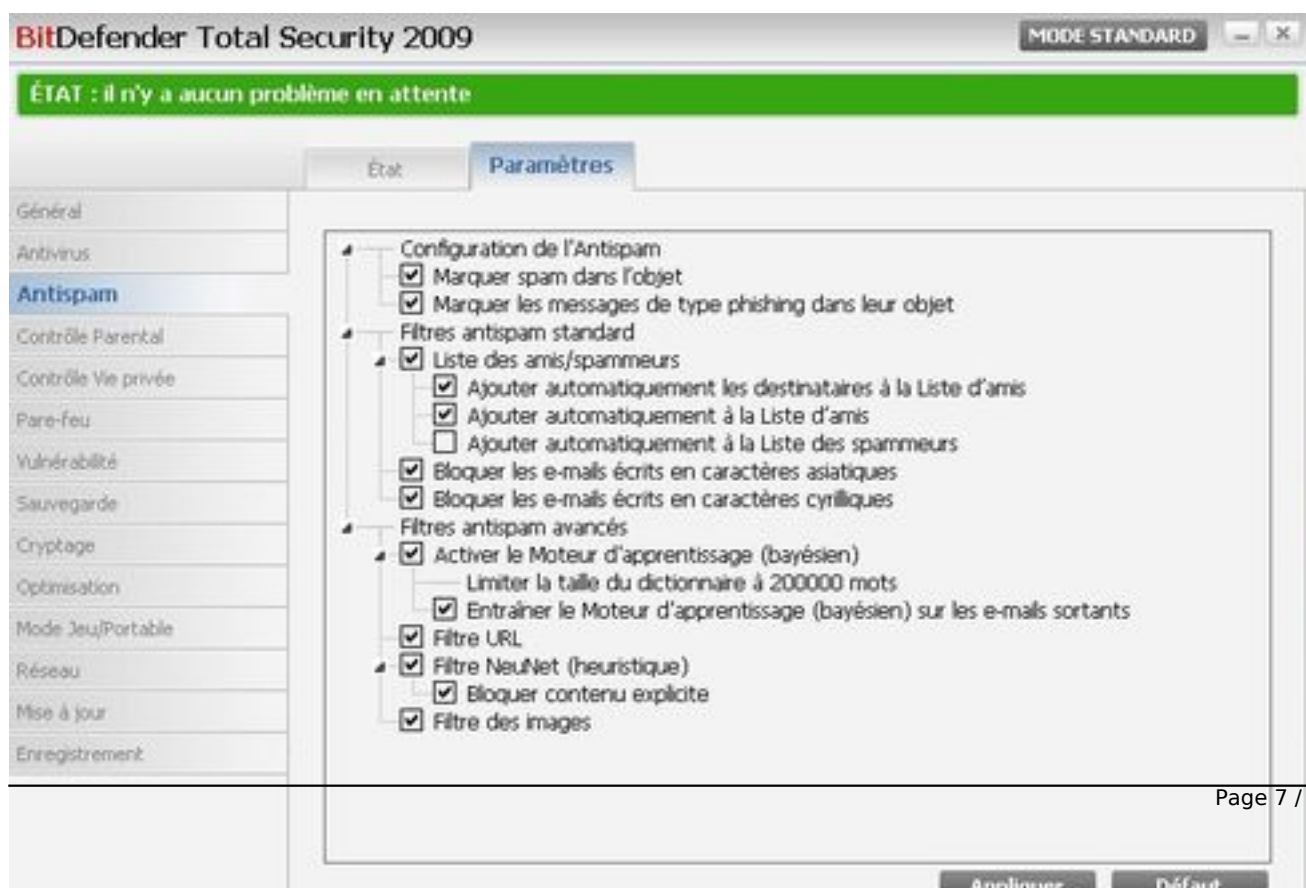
BitDefender Total Security 2009

MODE STANDARD

ÉTAT : il n'y a aucun problème en attente

État

Paramètres

Général
Antivirus
Antispam
Contrôle Parental
Contrôle Vie privée
Pare-feu
Vulnérabilité
Sauvegarde
Cryptage
Optimisation
Mode Jeu/Portable
Réseau
Mise à jour
Enregistrement

Configuration de l'Antispam
☑ Marquer spam dans l'objet
☑ Marquer les messages de type phishing dans leur objet
Filtres antispam standard
☑ Liste des amis/spammeurs
☑ Ajouter automatiquement les destinataires à la Liste d'amis
☑ Ajouter automatiquement à la Liste d'amis
☐ Ajouter automatiquement à la Liste des spammeurs
☑ Bloquer les e-mails écrits en caractères asiatiques
☑ Bloquer les e-mails écrits en caractères cyrilliques
Filtres antispam avancés
☑ Activer le Moteur d'apprentissage (bayésien)
Limiter la taille du dictionnaire à 200000 mots
☑ Entraîner le Moteur d'apprentissage (bayésien) sur les e-mails sortants
☑ Filtre URL
☑ Filtre NeuNet (heuristique)
☑ Bloquer contenu explicite
☑ Filtre des images

Page 7 /

Appliquer
Défaut